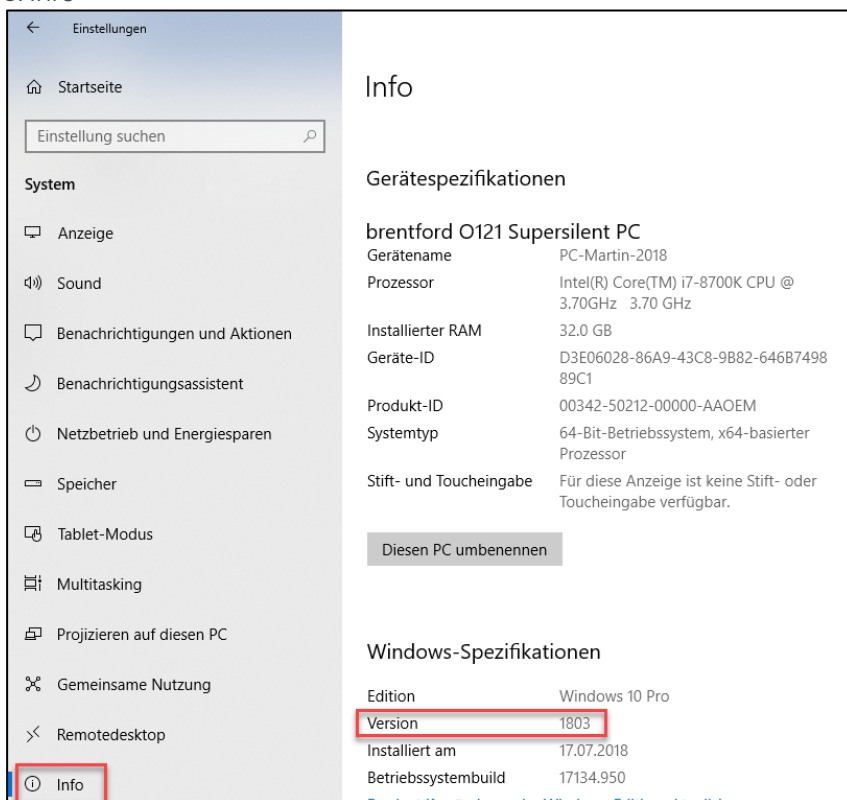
Einstellungen

Startseite

Einstellung suchen

System

Anzeige

Sound

Benachrichtigungen und Aktionen

Benachrichtigungsassistent

Netzbetrieb und Energiesparen

Speicher

Tablet-Modus

Multitasking

Projizieren auf diesen PC

Gemeinsame Nutzung

Remotedesktop

Info

Info

Gerätespezifikationen

brentford O121 Supersilent PC

| | |
|---|---|
| Gerätename | PC-Martin-2018 |
| Prozessor | Intel(R) Core(TM) i7-8700K CPU @ 3.70GHz 3.70 GHz |
| Installierter RAM | 32.0 GB |
| Geräte-ID | D3E06028-86A9-43C8-9B82-646B749889C1 |
| Produkt-ID | 00342-50212-00000-AAOEM |
| Systemtyp | 64-Bit-Betriebssystem, x64-basierter Prozessor |
| Stift- und Toucheingabe | Für diese Anzeige ist keine Stift- oder Toucheingabe verfügbar. |

Diesen PC umbenennen

Windows-Spezifikationen

| | |
|---|---|
| Edition | Windows 10 Pro |
| Version | 1803 |
| Installiert am | 17.07.2018 |
| Betriebssystembuild | 17134.950 |

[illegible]